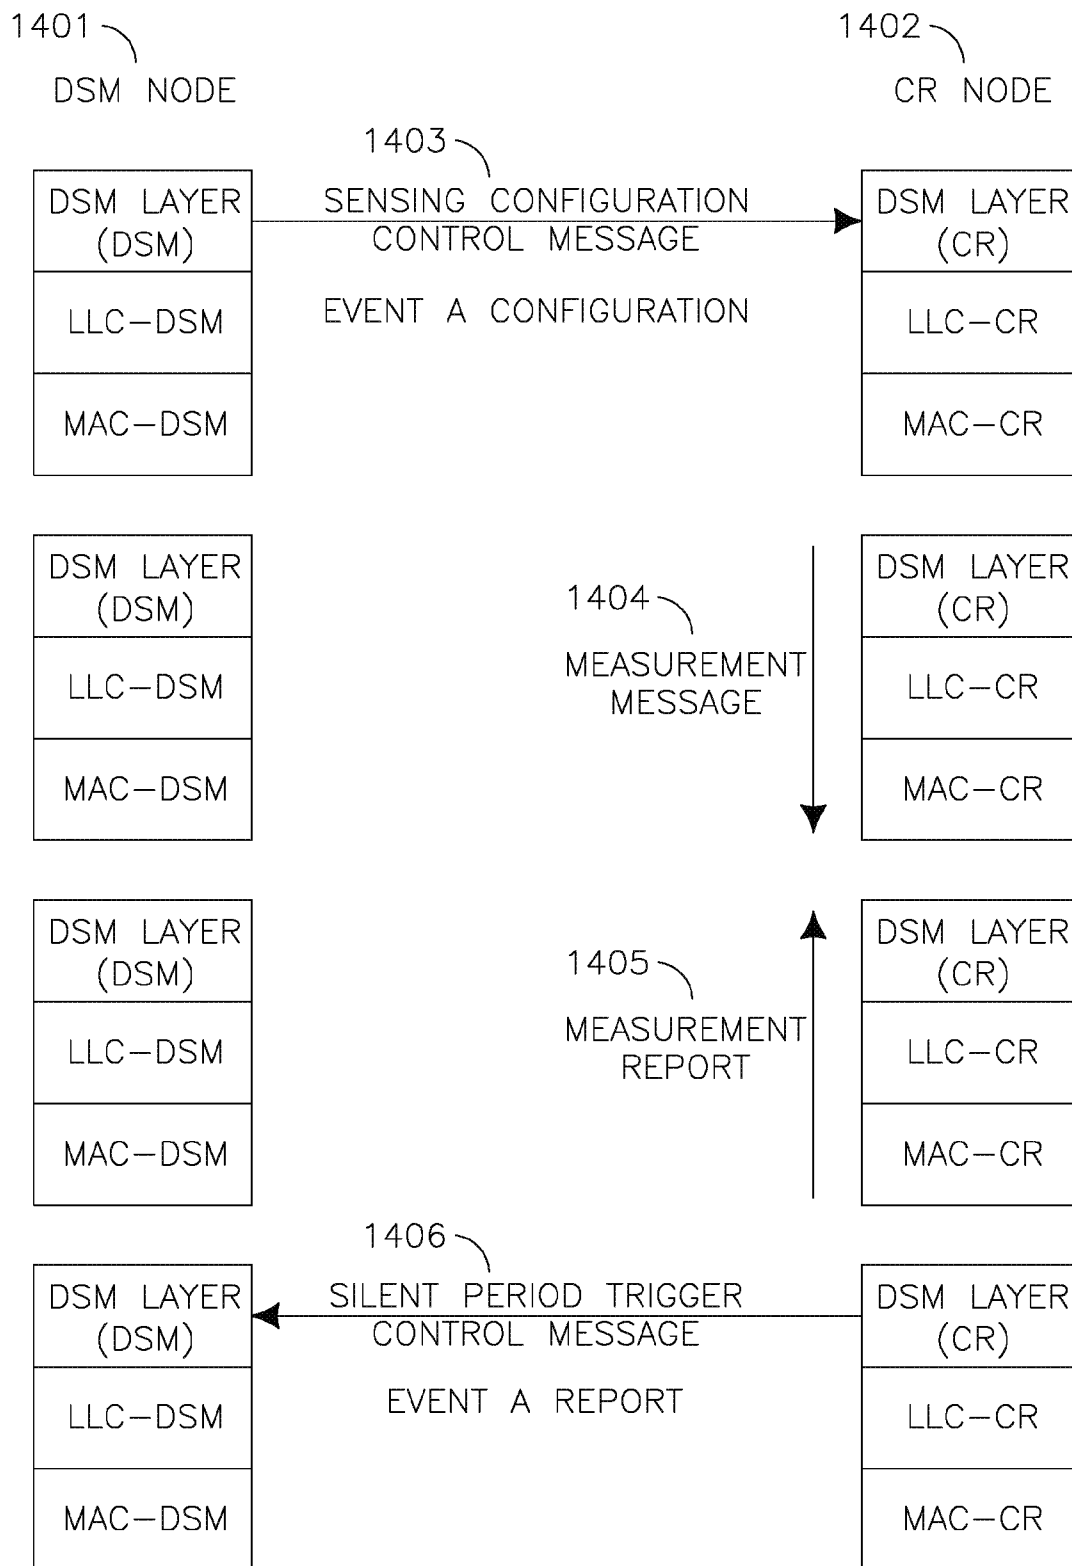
1401
DSM NODE

1402
CR NODE

1403
SENSING CONFIGURATION CONTROL MESSAGE

EVENT A CONFIGURATION

DSM LAYER (DSM)
LLC–DSM
MAC–DSM

DSM LAYER (CR)
LLC–CR
MAC–CR

DSM LAYER (DSM)
LLC–DSM
MAC–DSM

1404
MEASUREMENT MESSAGE

DSM LAYER (CR)
LLC–CR
MAC–CR

DSM LAYER (DSM)
LLC–DSM
MAC–DSM

1405
MEASUREMENT REPORT

DSM LAYER (CR)
LLC–CR
MAC–CR

1406
SILENT PERIOD TRIGGER CONTROL MESSAGE

EVENT A REPORT

DSM LAYER (DSM)
LLC–DSM
MAC–DSM

DSM LAYER (CR)
LLC–CR
MAC–CR